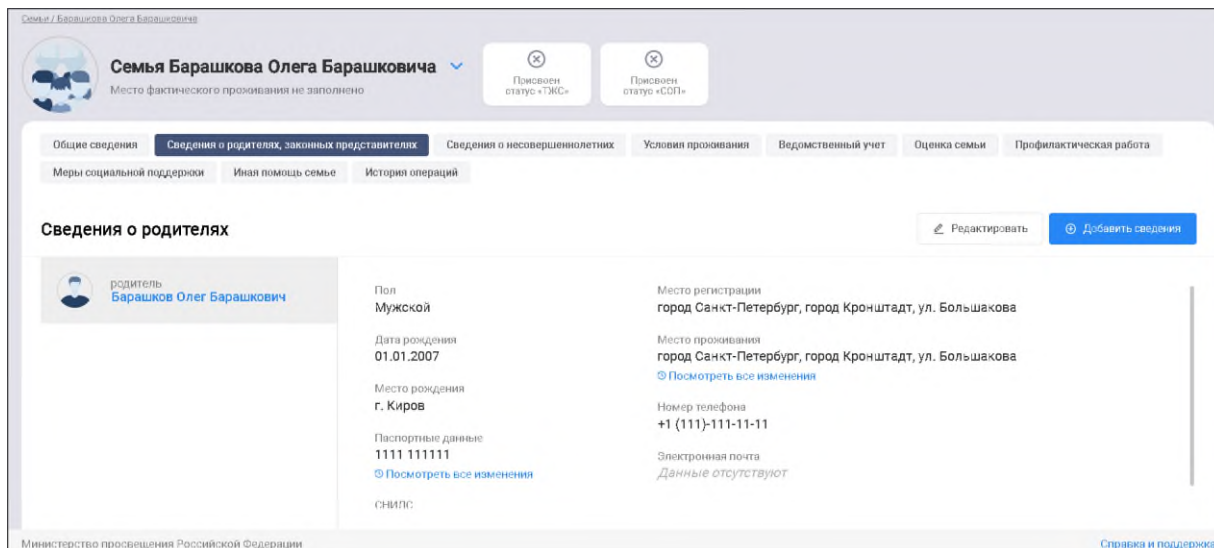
Семьи / Барашкова Олега Барашковича

Семья Барашкова Олега Барашковича

Место фактического проживания не заполнено

Присвоен статус «ТЖС»

Присвоен статус «СОП»

Общие сведения | Сведения о родителях, законных представителях | Сведения о несовершеннолетних | Условия проживания | Ведомственный учет | Оценка семьи | Профилактическая работа | Меры социальной поддержки | Иная помощь семье | История операций

Сведения о родителях

Редактировать

Добавить сведения

родитель
Барашков Олег Барашкович

Пол
Мужской

Дата рождения
01.01.2007

Место рождения
г. Киров

Паспортные данные
1111 111111
Посмотреть все изменения

СНИЛС

Место регистрации
город Санкт-Петербург, город Кронштадт, ул. Большакова

Место проживания
город Санкт-Петербург, город Кронштадт, ул. Большакова
Посмотреть все изменения

Номер телефона
+1 (111)-111-11-11

Электронная почта
Данные отсутствуют

Министерство просвещения Российской Федерации

Справка и поддержка